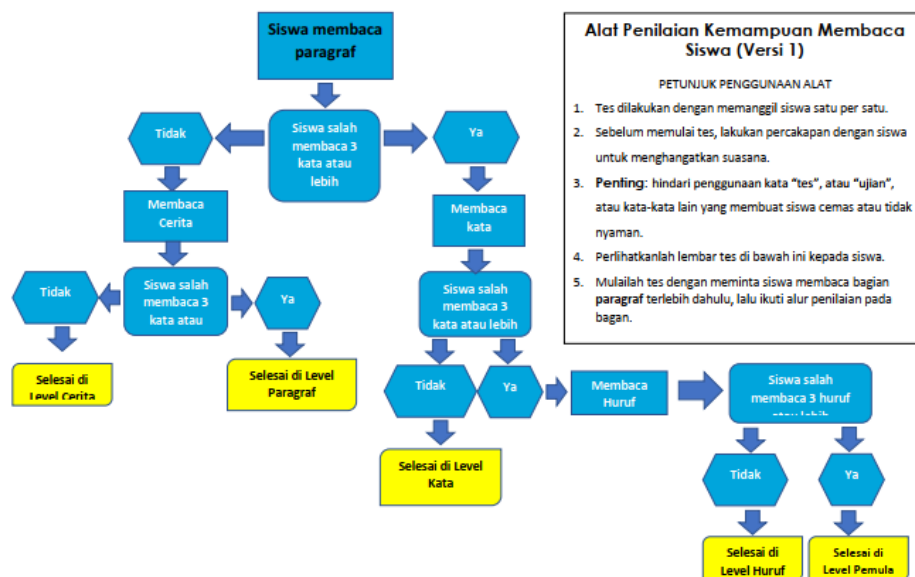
Siswa membaca paragraf

Siswa salah membaca 3 kata atau lebih

Tidak

Ya

Membaca Cerita

Membaca kata

Tidak

Siswa salah membaca 3 kata atau

Ya

Siswa salah membaca 3 kata atau lebih

Selesai di Level Cerita

Selesai di Level Paragraf

Tidak

Ya

Membaca Huruf

Siswa salah membaca 3 huruf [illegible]

Selesai di Level Kata

Tidak

Ya

Selesai di Level Huruf

Selesai di Level Pemula

Alat Penilaian Kemampuan Membaca Siswa (Versi 1)

PETUNJUK PENGGUNAAN ALAT

1. Tes dilakukan dengan memanggil siswa satu per satu.
2. Sebelum memulai tes, lakukan percakapan dengan siswa untuk menghangatkan suasana.
3. **Penting**: hindari penggunaan kata "tes", atau "ujian", atau kata-kata lain yang membuat siswa cemas atau tidak nyaman.
4. Perlihatkanlah lembar tes di bawah ini kepada siswa.
5. Mulailah tes dengan meminta siswa membaca bagian **paragraf** terlebih dahulu, lalu ikuti alur penilaian pada bagan.